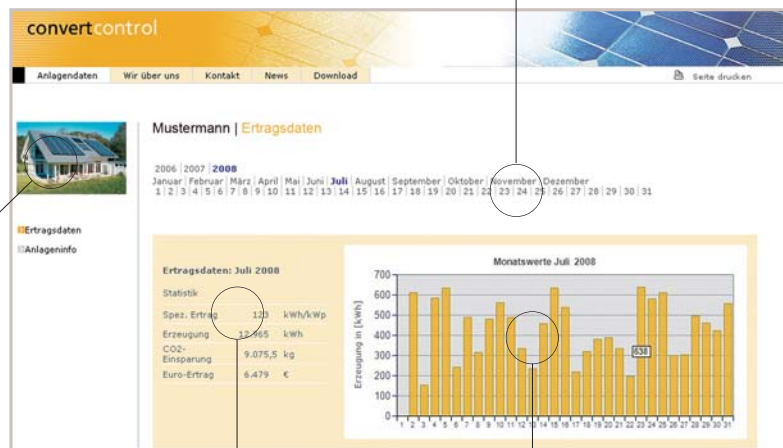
convertcontrol

Anlagendaten | Wir über uns | Kontakt | News | Download

Seite drucken

Mustermann | Ertragsdaten

2006 | 2007 | 2008
Januar | Februar | März | April | Mai | Juni | Juli | August | September | Oktober | November | Dezember
1 | 2 | 3 | 4 | 5 | 6 | 7 | 8 | 9 | 10 | 11 | 12 | 13 | 14 | 15 | 16 | 17 | 18 | 19 | 20 | 21 | 22 | 23 | 24 | 25 | 26 | 27 | 28 | 29 | 30 | 31

Ertragsdaten
Anlageninfo

Ertragsdaten: Juli 2008

Statistik

| | | |
|---|---|---|
| Spez. Ertrag | 123 | kWh/kWp |
| Erzeugung | 12.965 | kWh |
| CO2-Einsparung | 9.075,5 | kg |
| Euro-Ertrag | 6.479 | € |

Monatswerte Juli 2008

Erzeugung in [kWh]

700
600
500
400
300
200
100
0

638

1 2 3 4 5 6 7 8 9 10 11 12 13 14 15 16 17 18 19 20 21 22 23 24 25 26 27 28 29 30 31